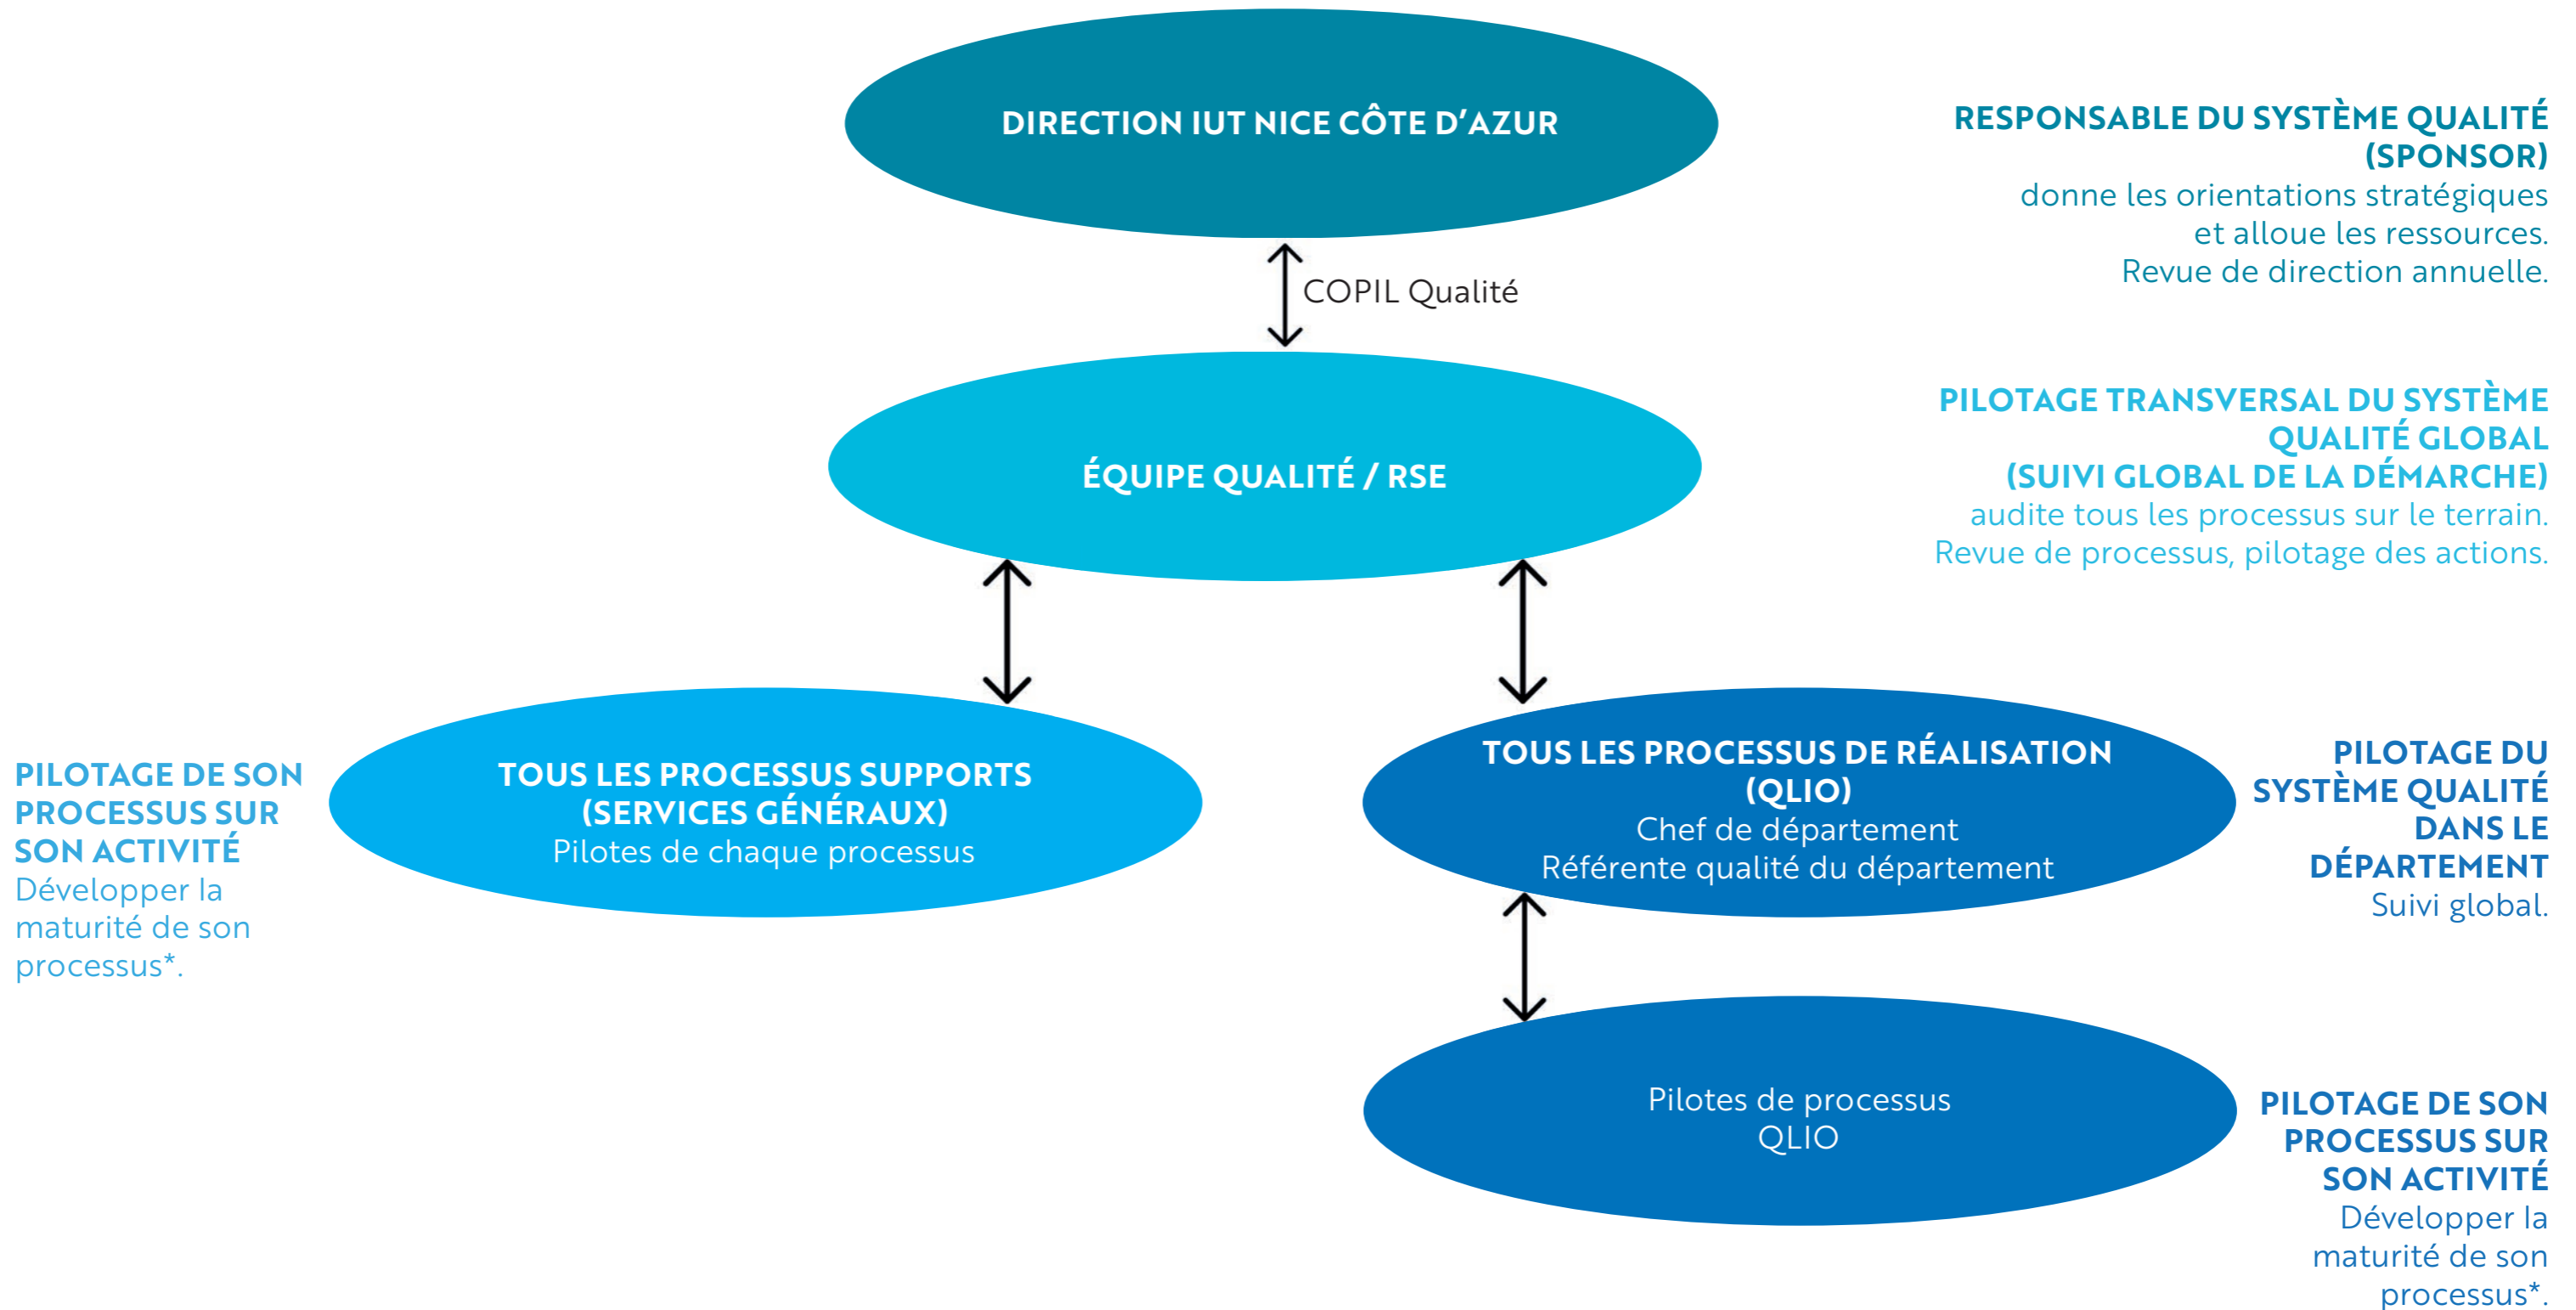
DIRECTION IUT NICE CÔTE D'AZUR

RESPONSABLE DU SYSTÈME QUALITÉ (SPONSOR)
donne les orientations stratégiques et alloue les ressources. Revue de direction annuelle.

COPIL Qualité

ÉQUIPE QUALITÉ / RSE

PILOTAGE TRANSVERSAL DU SYSTÈME QUALITÉ GLOBAL (SUIVI GLOBAL DE LA DÉMARCHE)
audite tous les processus sur le terrain. Revue de processus, pilotage des actions.

PILOTAGE DE SON PROCESSUS SUR SON ACTIVITÉ
Développer la maturité de son processus*.

TOUS LES PROCESSUS SUPPORTS (SERVICES GÉNÉRAUX)
Pilotes de chaque processus

TOUS LES PROCESSUS DE RÉALISATION (QLIO)
Chef de département
Référente qualité du département

PILOTAGE DU SYSTÈME QUALITÉ DANS LE DÉPARTEMENT
Suivi global.

Pilotes de processus
QLIO

PILOTAGE DE SON PROCESSUS SUR SON ACTIVITÉ
Développer la maturité de son processus*.